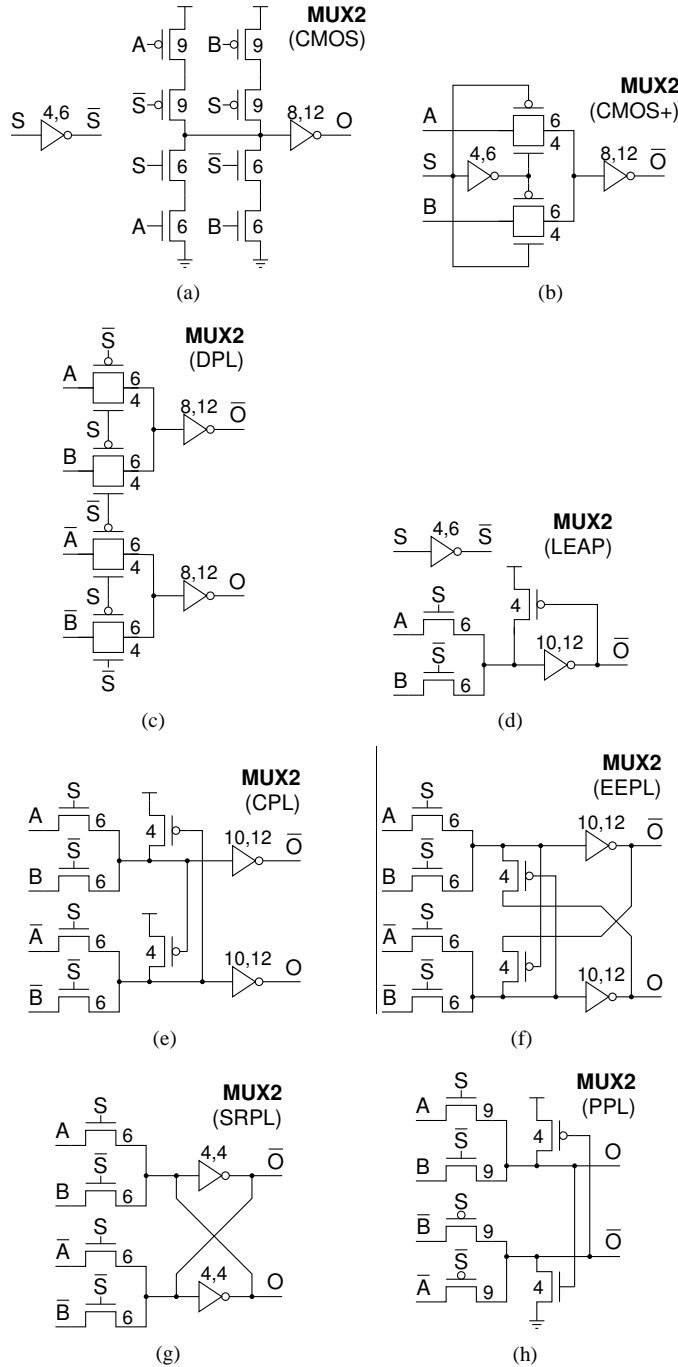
S 4,6 $\overline{S}$

MUX2 (CMOS)

A 9 B 9

$\overline{S}$ 9 S 9

8,12 O

S 6 $\overline{S}$ 6

A 6 B 6

(a)

MUX2 (CMOS+)

A 6 4

S 4,6

8,12 $\overline{O}$

B 6 4

(b)

$\overline{S}$

MUX2 (DPL)

A 6 4

8,12 $\overline{O}$

S

B 6 4

$\overline{S}$

$\overline{A}$ 6 4

8,12 O

S

$\overline{B}$ 6 4

$\overline{S}$

(c)

S 4,6 $\overline{S}$

MUX2 (LEAP)

S

A 6

4

$\overline{S}$

10,12 $\overline{O}$

B 6

(d)

MUX2 (CPL)

S

A 6

4

$\overline{S}$

10,12 $\overline{O}$

B 6

S

$\overline{A}$ 6

4

$\overline{S}$

10,12 O

$\overline{B}$ 6

(e)

MUX2 (EEPL)

S

A 6

10,12 $\overline{O}$

$\overline{S}$

B 6

4

S

$\overline{A}$ 6

$\overline{S}$

4

10,12 O

$\overline{B}$ 6

(f)

MUX2 (SRPL)

S

A 6

4,4 $\overline{O}$

$\overline{S}$

B 6

S

$\overline{A}$ 6

$\overline{S}$

4,4 O

$\overline{B}$ 6

(g)

MUX2 (PPL)

S

A 9

4

$\overline{S}$

O

B 9

S

$\overline{B}$ 9

$\overline{O}$

$\overline{S}$

4

$\overline{A}$ 9

(h)